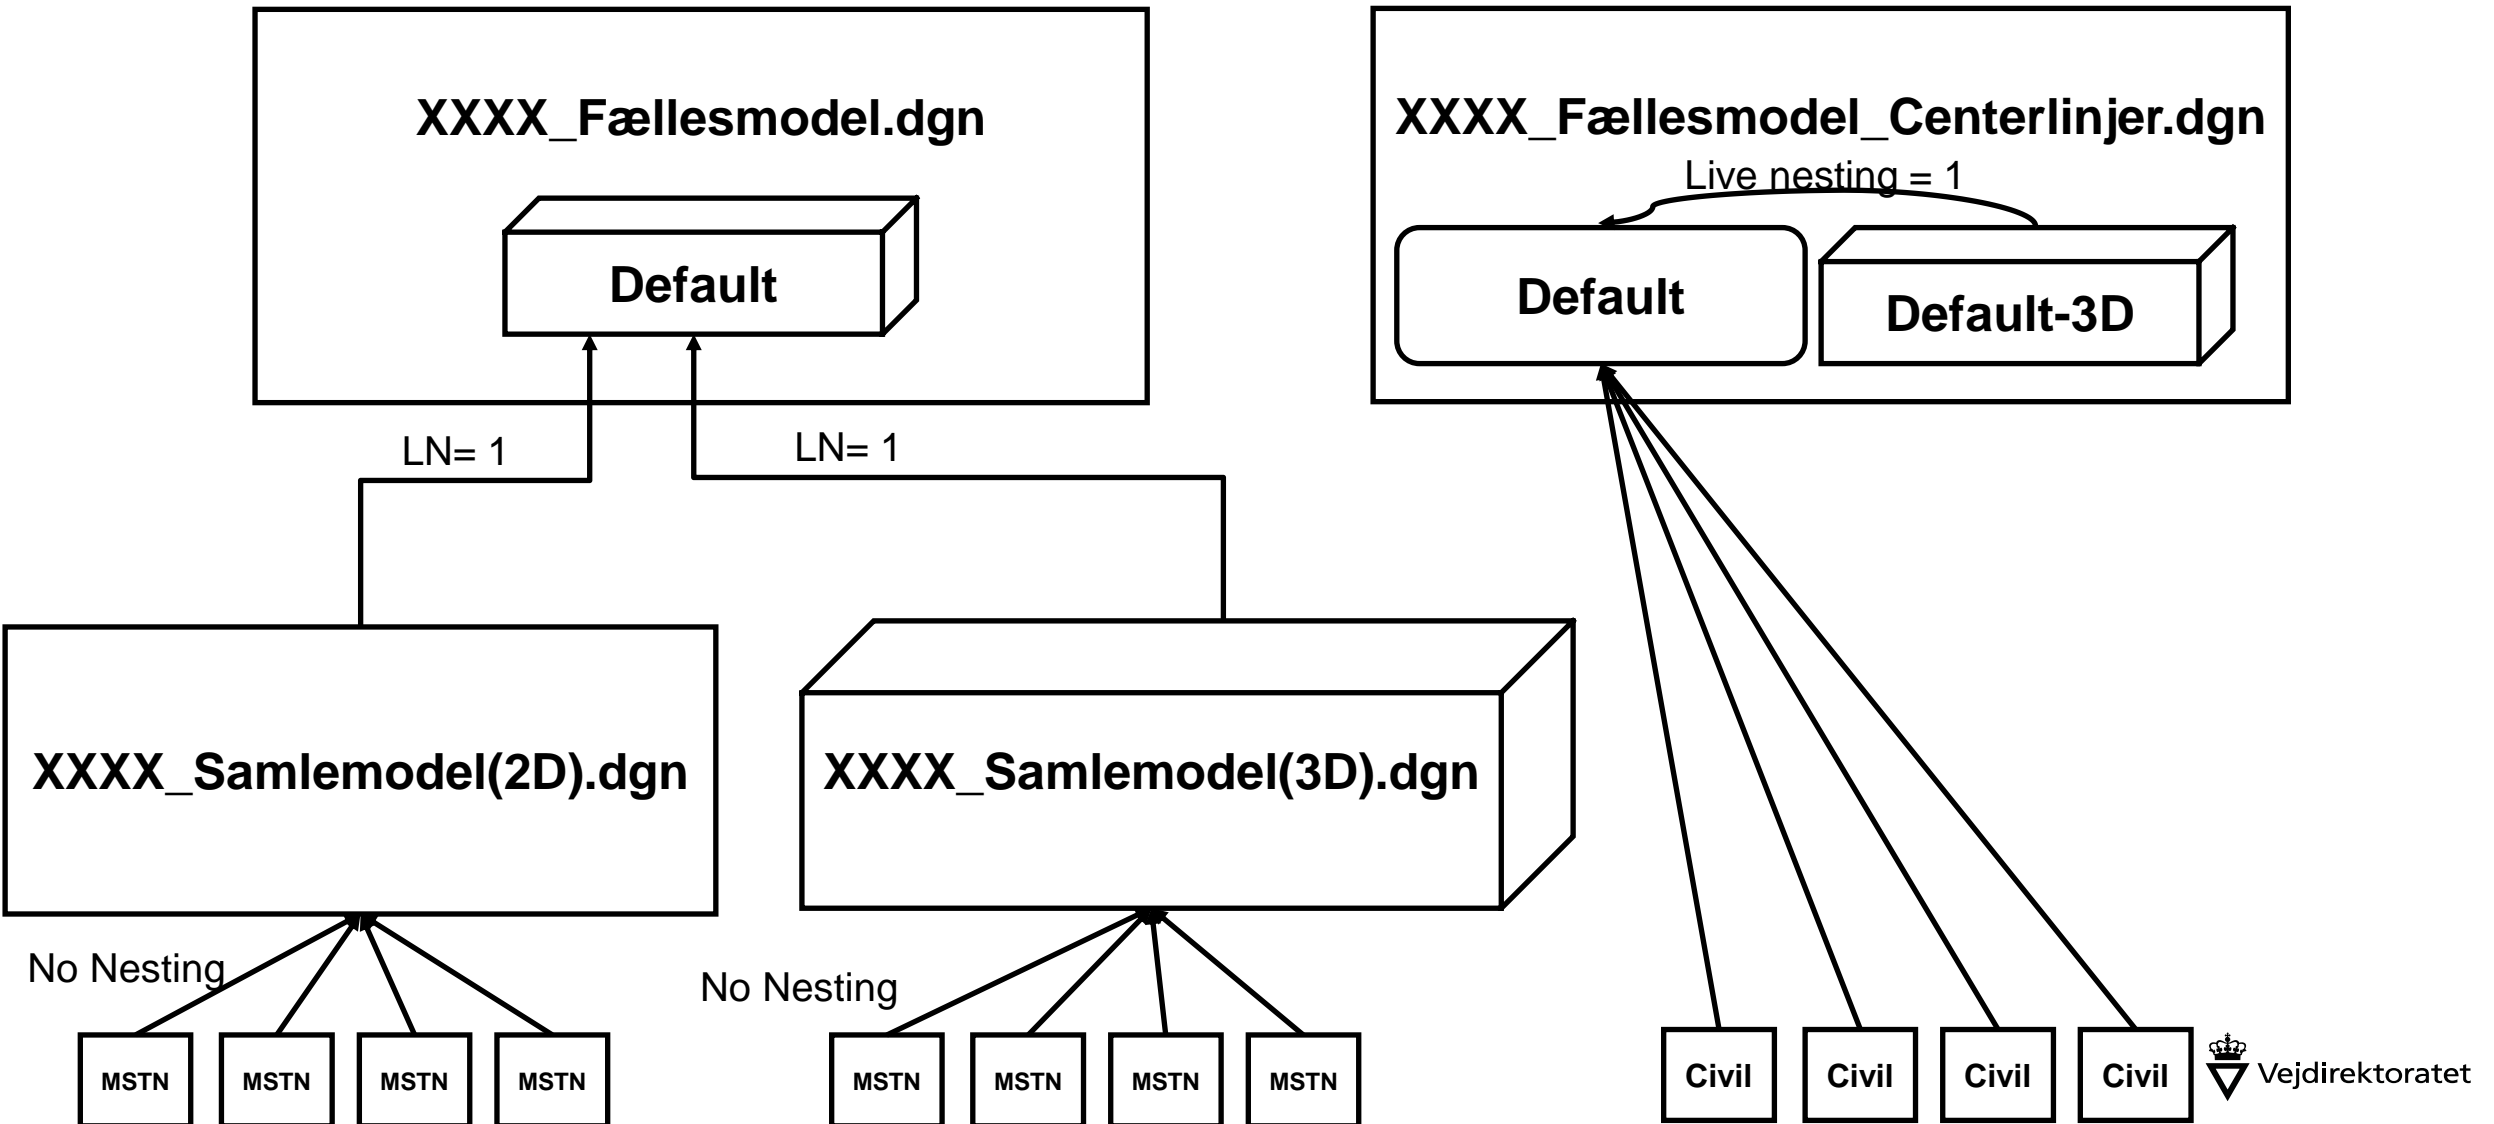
XXXX_Fællesmodel.dgn

Default

LN= 1

LN= 1

XXXX_Fællesmodel_Centerlinjer.dgn

Live nesting = 1

Default

Default-3D

XXXX_Samlemodel(2D).dgn

XXXX_Samlemodel(3D).dgn

No Nesting

No Nesting

MSTN MSTN MSTN MSTN

MSTN MSTN MSTN MSTN

Civil Civil Civil Civil

Vejdirektoratet